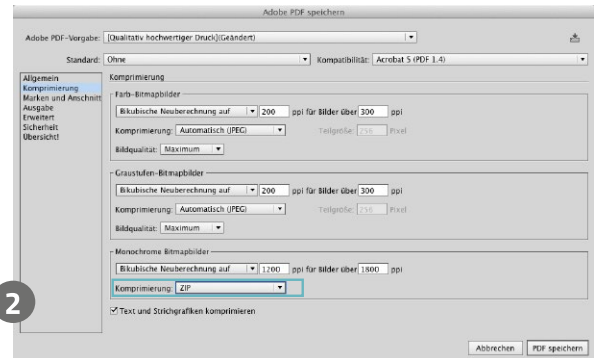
Adobe PDF speichern

Adobe PDF-Vorgabe: [Qualitativ hochwertiger Druck](Geändert)

Standard: Ohne

Kompatibilität: Acrobat 5 (PDF 1.4)

Allgemein
Komprimierung
Marken und Anschnitt
Ausgabe
Erweitert
Sicherheit
Übersicht

Komprimierung

Farb-Bitmapbilder

Bikubische Neuberechnung auf | 200 | ppi für Bilder über | 300 | ppi

Komprimierung: Automatisch (JPEG)

Teilgröße: 256 Pixel

Bildqualität: Maximum

Graustufen-Bitmapbilder

Bikubische Neuberechnung auf | 200 | ppi für Bilder über | 300 | ppi

Komprimierung: Automatisch (JPEG)

Teilgröße: 256 Pixel

Bildqualität: Maximum

Monochrome Bitmapbilder

Bikubische Neuberechnung auf | 1200 | ppi für Bilder über | 1800 | ppi

Komprimierung: ZIP

2

Text und Strichgrafiken komprimieren

Abbrechen

PDF speichern